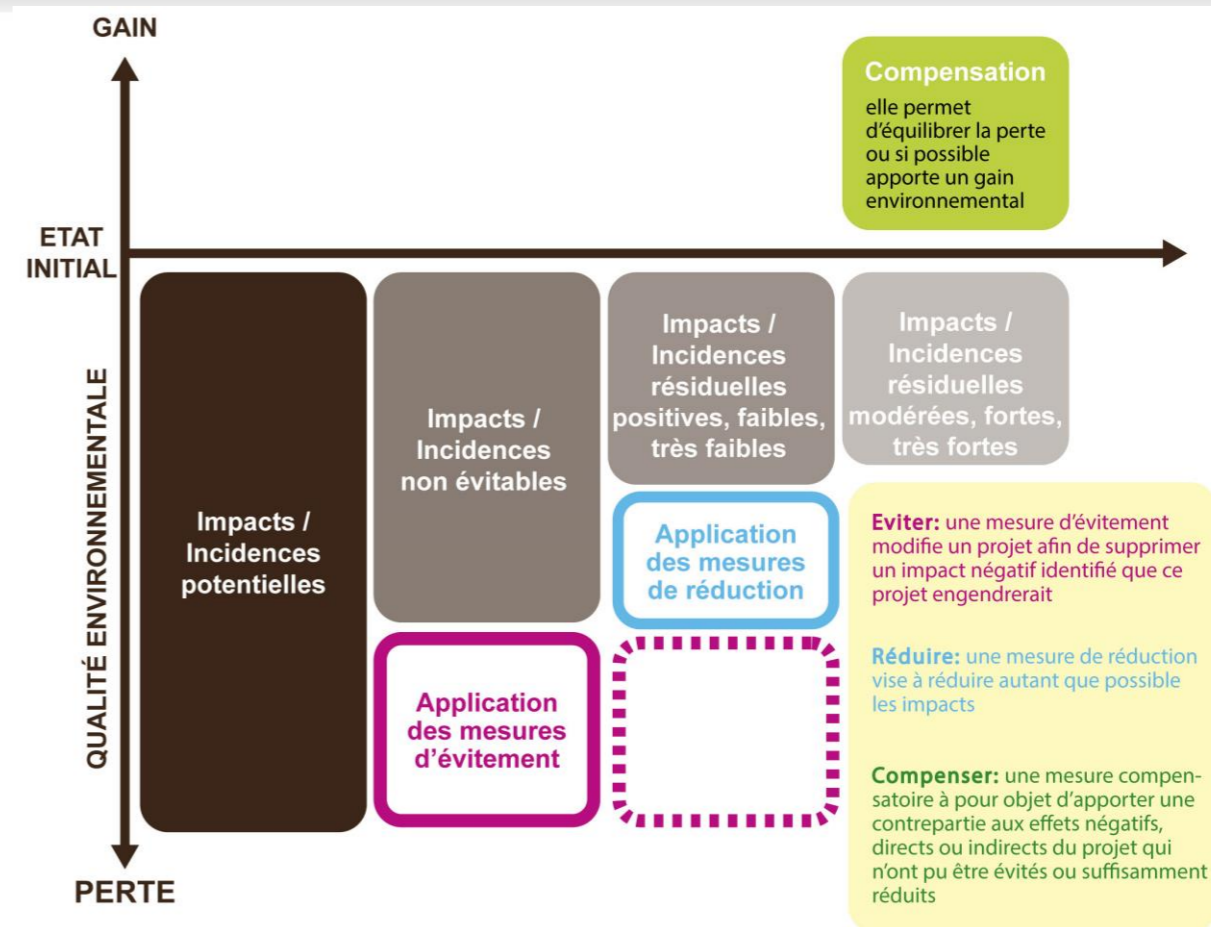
GAIN

Compensation
elle permet d'équilibrer la perte ou si possible apporte un gain environnemental

ETAT INITIAL

QUALITÉ ENVIRONNEMENTALE

Impacts / Incidences potentielles

Impacts / Incidences non évitables

Impacts / Incidences résiduelles positives, faibles, très faibles

Impacts / Incidences résiduelles modérées, fortes, très fortes

Application des mesures de réduction

Application des mesures d'évitement

Eviter: une mesure d'évitement modifie un projet afin de supprimer un impact négatif identifié que ce projet engendrerait

Réduire: une mesure de réduction vise à réduire autant que possible les impacts

Compenser: une mesure compensatoire à pour objet d'apporter une contrepartie aux effets négatifs, directs ou indirects du projet qui n'ont pu être évités ou suffisamment réduits

PERTE